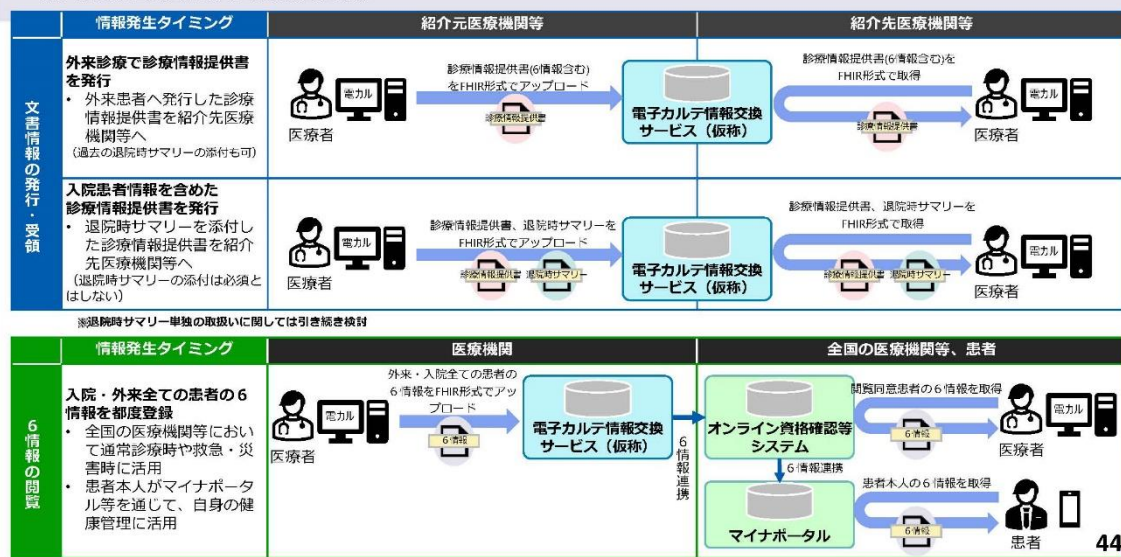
| | 情報発生タイミング | 紹介元医療機関等 | 紹介先医療機関等 |
|---|---|---|---|
| 文書情報の発行・受領 | 外来診療で診療情報提供書を発行<br>• 外来患者へ発行した診療情報提供書を紹介先医療機関等へ<br>（過去の退院時サマリーの添付も可） | 電カル 医療者 診療情報提供書(6情報含む)をFHIR形式でアップロード 診療情報提供書 電子カルテ情報交換サービス（仮称） | 診療情報提供書(6情報含む)をFHIR形式で取得 診療情報提供書 電カル 医療者 |
| | 入院患者情報を含めた診療情報提供書を発行<br>• 退院時サマリーを添付した診療情報提供書を紹介先医療機関等へ<br>（退院時サマリーの添付は必須とはしない） | 電カル 医療者 診療情報提供書、退院時サマリーをFHIR形式でアップロード 診療情報提供書 退院時サマリー 電子カルテ情報交換サービス（仮称） | 診療情報提供書、退院時サマリーをFHIR形式で取得 診療情報提供書 退院時サマリー 電カル 医療者 |

※退院時サマリー単独の取扱いに関しては引き続き検討

| | 情報発生タイミング | 医療機関 | 全国の医療機関等、患者 |
|---|---|---|---|
| 6情報の閲覧 | 入院・外来全ての患者の6情報を都度登録<br>• 全国の医療機関等において通常診療時や救急・災害時に活用<br>• 患者本人がマイナポータル等を通じて、自身の健康管理に活用 | 電カル 医療者 外来・入院全ての患者の6情報をFHIR形式でアップロード 6情報 電子カルテ情報交換サービス（仮称） 6情報連携 | オンライン資格確認等システム 閲覧同意患者の6情報を取得 6情報 電カル 医療者 6情報連携 マイナポータル 患者本人の6情報を取得 6情報 患者 |

44